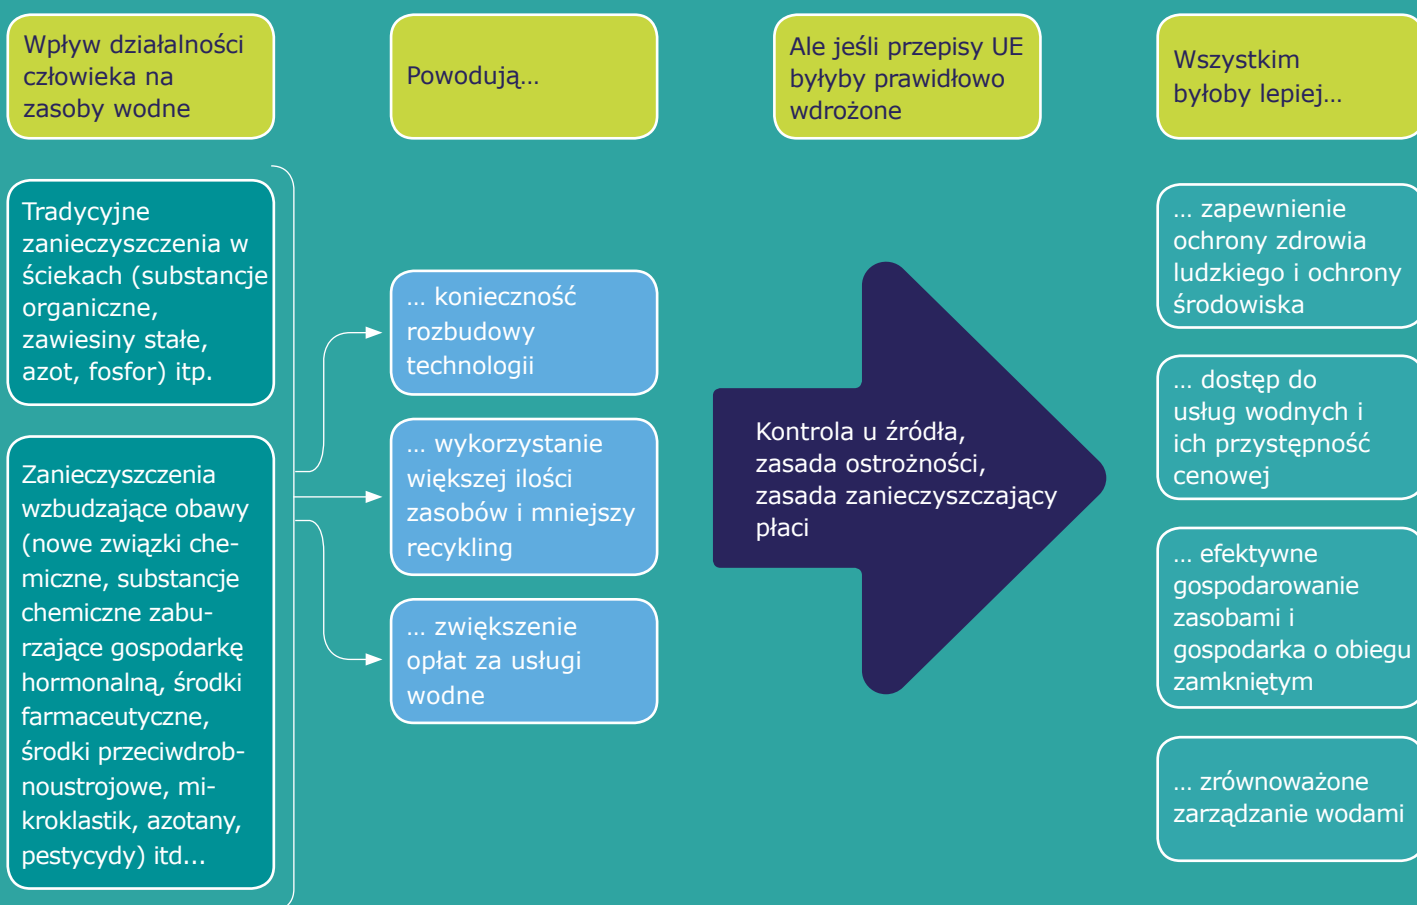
Wpływ działalności człowieka na zasoby wodne

Powodują…

Ale jeśli przepisy UE byłyby prawidłowo wdrożone

Wszystkim byłoby lepiej…

Tradycyjne zanieczyszczenia w ściekach (substancje organiczne, zawiesiny stałe, azot, fosfor) itp.

Zanieczyszczenia wzbudzające obawy (nowe związki chemiczne, substancje chemiczne zaburzające gospodarkę hormonalną, środki farmaceutyczne, środki przeciwdrobnoustrojowe, mikroklastik, azotany, pestycydy) itd...

… konieczność rozbudowy technologii

… wykorzystanie większej ilości zasobów i mniejszy recykling

… zwiększenie opłat za usługi wodne

Kontrola u źródła, zasada ostrożności, zasada zanieczyszczający płaci

… zapewnienie ochrony zdrowia ludzkiego i ochrony środowiska

… dostęp do usług wodnych i ich przystępność cenowej

… efektywne gospodarowanie zasobami i gospodarka o obiegu zamkniętym

… zrównoważone zarządzanie wodami